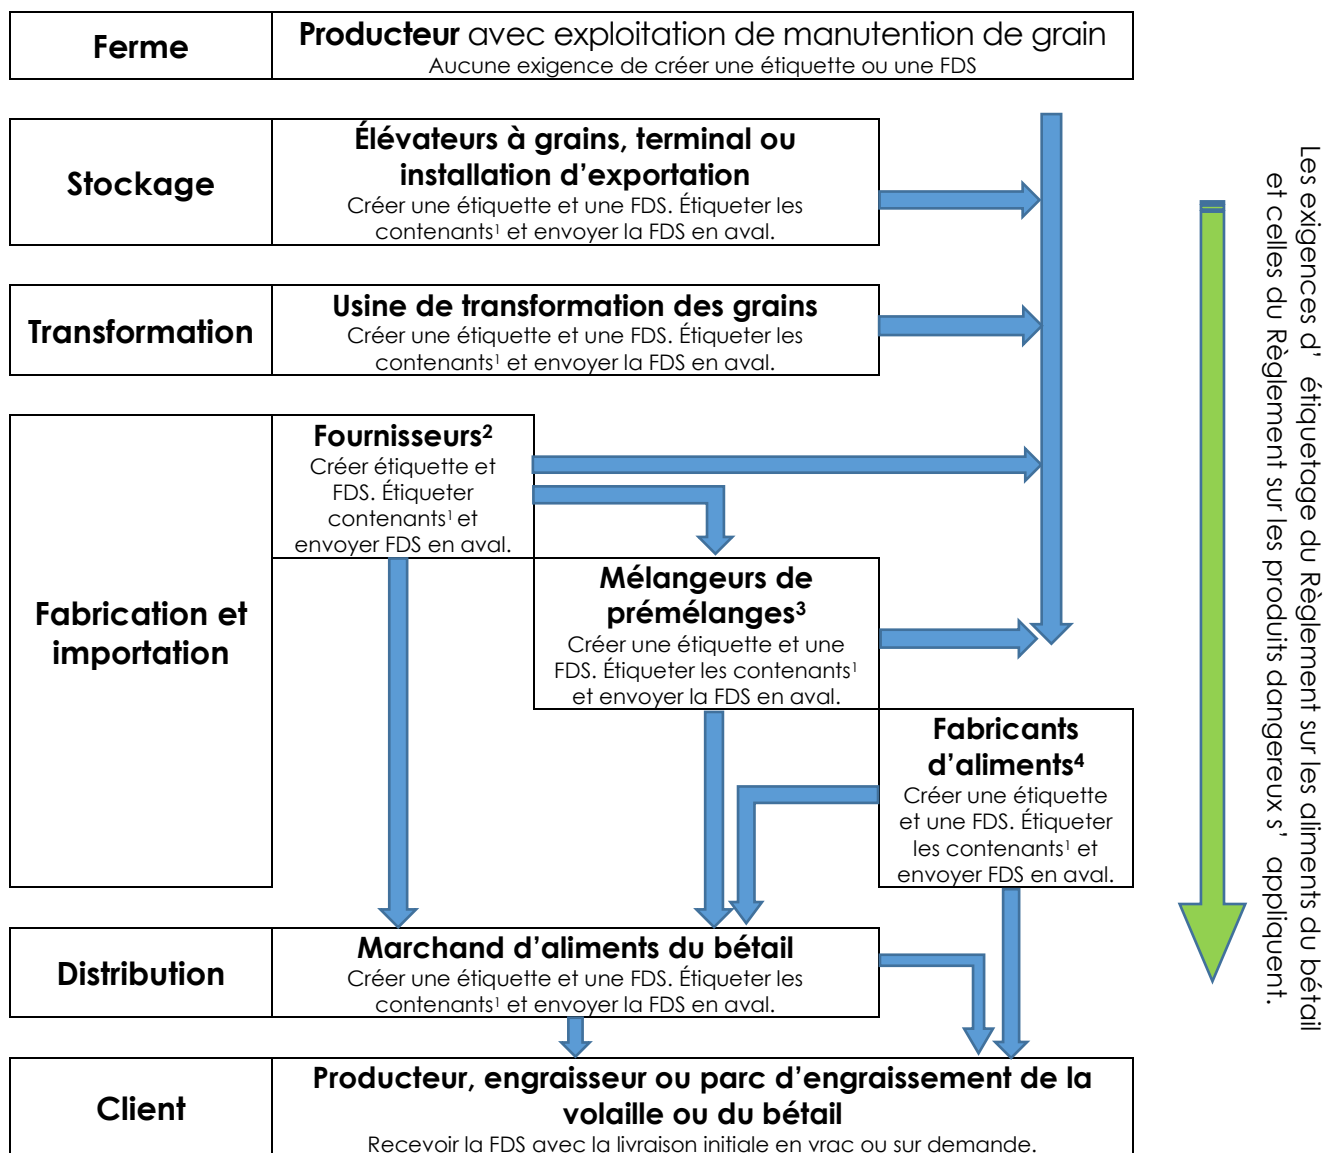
Ferme

**Producteur** avec exploitation de manutention de grain
Aucune exigence de créer une étiquette ou une FDS

Stockage

**Élévateurs à grains, terminal ou installation d'exportation**
Créer une étiquette et une FDS. Étiqueter les contenants$^1$ et envoyer la FDS en aval.

Transformation

**Usine de transformation des grains**
Créer une étiquette et une FDS. Étiqueter les contenants$^1$ et envoyer la FDS en aval.

Fabrication et importation

**Fournisseurs$^2$**
Créer étiquette et FDS. Étiqueter contenants$^1$ et envoyer FDS en aval.

**Mélangeurs de prémélanges$^3$**
Créer une étiquette et une FDS. Étiqueter les contenants$^1$ et envoyer la FDS en aval.

**Fabricants d'aliments$^4$**
Créer une étiquette et une FDS. Étiqueter les contenants$^1$ et envoyer FDS en aval.

Distribution

**Marchand d'aliments du bétail**
Créer une étiquette et une FDS. Étiqueter les contenants$^1$ et envoyer la FDS en aval.

Client

**Producteur, engraisseur ou parc d'engraissement de la volaille ou du bétail**
Recevoir la FDS avec la livraison initiale en vrac ou sur demande.

Les exigences d' étiquetage du Règlement sur les aliments du bétail et celles du Règlement sur les produits dangereux s' appliquent.